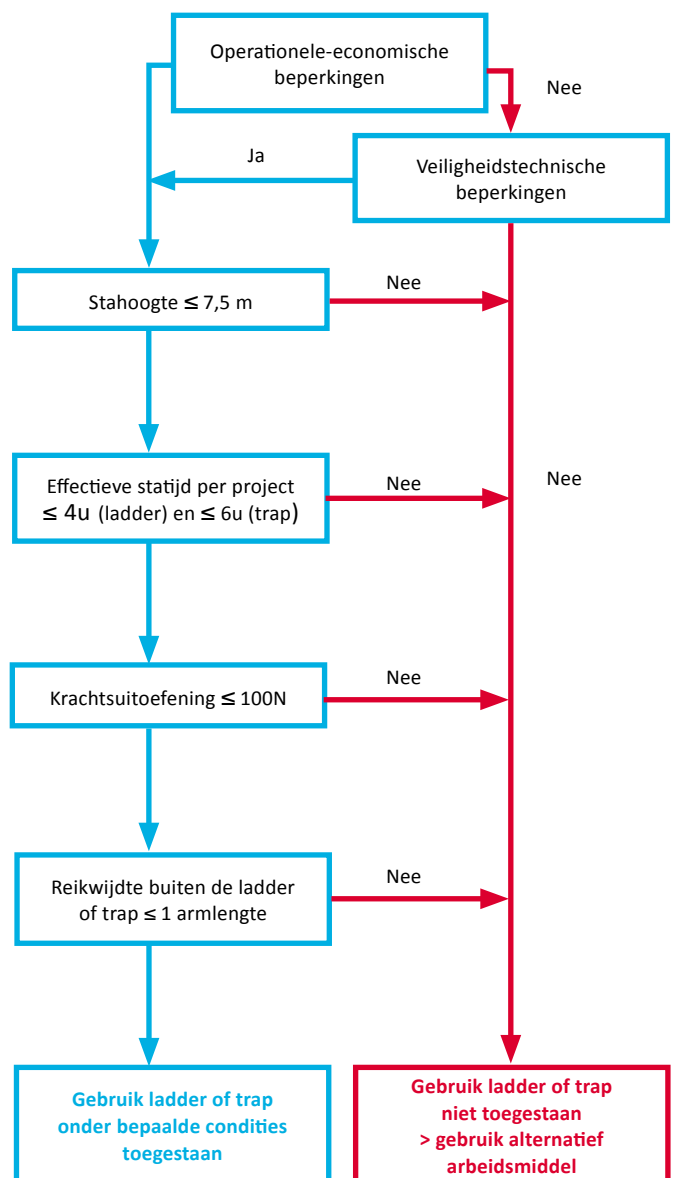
Operationele-economische beperkingen

Nee

Veiligheidstechnische beperkingen

Ja

Stahoogte $\leq$ 7,5 m

Nee

Effectieve statijd per project $\leq$ 4u (ladder) en $\leq$ 6u (trap)

Nee

Nee

Krachtsuitoefening $\leq$ 100N

Nee

Reikwijdte buiten de ladder of trap $\leq$ 1 armlengte

Nee

Gebruik ladder of trap onder bepaalde condities toegestaan

Gebruik ladder of trap niet toegestaan > gebruik alternatief arbeidsmiddel